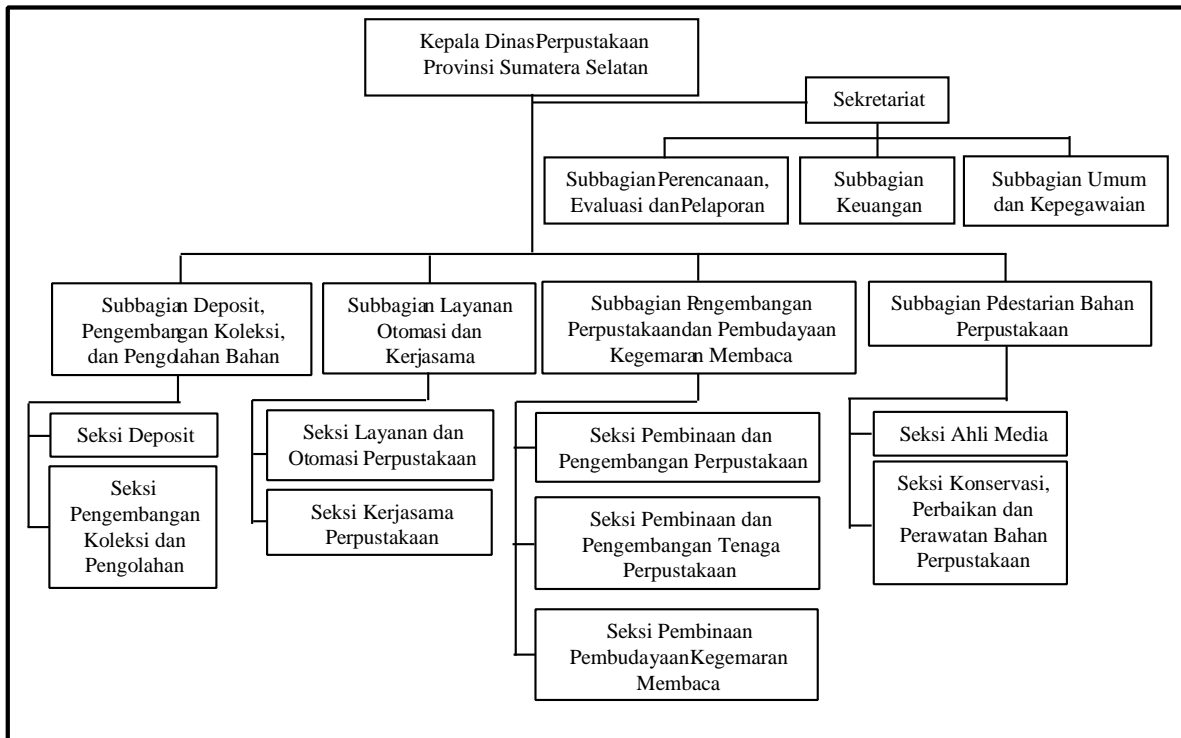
Kepala DinasPerpustakaan Provinsi Sumatera Selatan

Sekretariat

Subbagian Perencanaan, Evaluasi dan Pelaporan

Subbagian Keuangan

Subbagian Umum dan Kepegawaian

Subbagian Deposit, Pengembangan Koleksi, dan Pengolahan Bahan

Seksi Deposit

Seksi Pengembangan Koleksi dan Pengolahan

Subbagian Layanan Otomasi dan Kerjasama

Seksi Layanan dan Otomasi Perpustakaan

Seksi Kerjasama Perpustakaan

Subbagian Pengembangan Perpustakaandan Pembudayaan Kegemaran Membaca

Seksi Pembinaan dan Pengembangan Perpustakaan

Seksi Pembinaan dan Pengembangan Tenaga Perpustakaan

Seksi Pembinaan PembudayaanKegemaran Membaca

Subbagian Pelestarian Bahan Perpustakaan

Seksi Ahli Media

Seksi Konservasi, Perbaikan dan Perawatan Bahan Perpustakaan